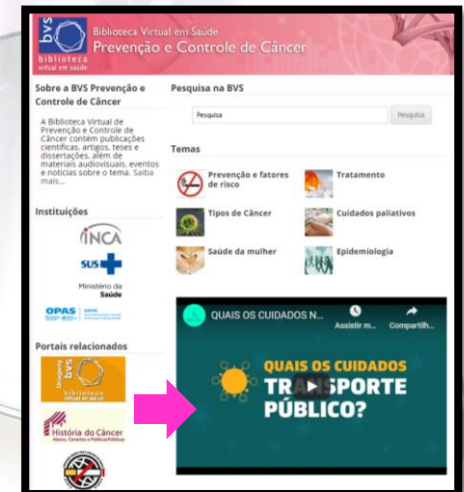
BVS
biblioteca
virtual em saúde

Biblioteca Virtual em Saúde
Prevenção e Controle de Câncer

Sobre a BVS Prevenção e Controle de Câncer

A Biblioteca Virtual de Prevenção e Controle de Câncer contém publicações científicas, artigos, teses e dissertações, além de materiais audiovisuais, eventos e notícias sobre o tema. Saiba mais...

Instituições

INCA

SUS

Ministério da Saúde

OPAS

Portais relacionados

Biblioteca virtual em saúde

História do Câncer

Pesquisa na BVS

Pesquisa

Pesquisa

Temas

Prevenção e fatores de risco

Tratamento

Tipos de Câncer

Cuidados paliativos

Saúde da mulher

Epidemiologia

QUAIS OS CUIDADOS N...

Assistir m...

Compartilh...

QUAIS OS CUIDADOS
TRANSPORTE
PÚBLICO?